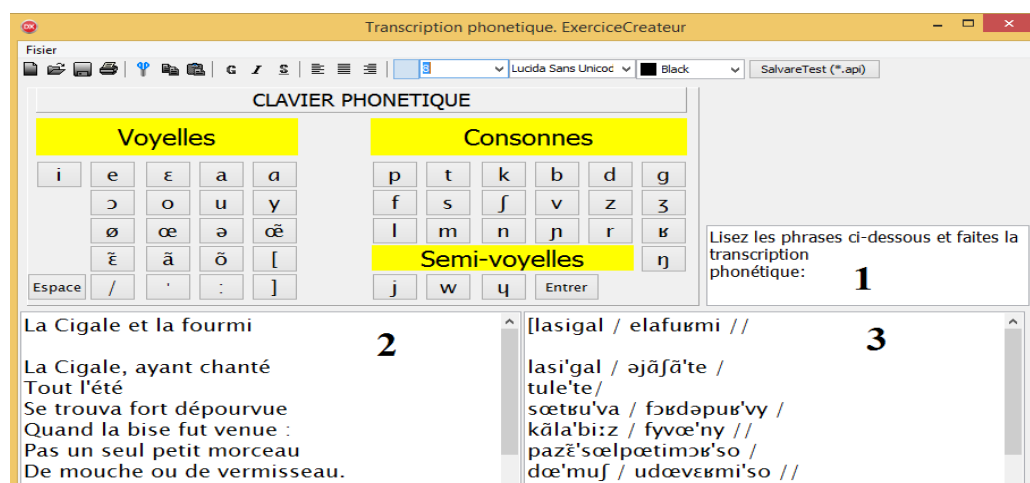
Transcription phonetique. ExerciceCreateur

Fisier

G I S

3

Lucida Sans Unicoc

Black

SalvareTest (*.api)

CLAVIER PHONETIQUE

Voyelles

Consonnes

| i | e | ɛ | a | ɑ |
|---|---|---|---|---|
| | ɔ | o | u | y |
| | ø | œ | ə | œ̃ |
| | ɛ̃ | ã | õ | [ |
| Espace | / | ' | : | ] |

| p | t | k | b | d | g |
|---|---|---|---|---|---|
| f | s | ʃ | v | z | ʒ |
| l | m | n | ɲ | r | ʁ |
| | | | | | ŋ |

Semi-voyelles

| j | w | ɥ | Entrer |
|---|---|---|---|

Lisez les phrases ci-dessous et faites la transcription phonétique:

1

La Cigale et la fourmi

2

La Cigale, ayant chanté
Tout l'été
Se trouva fort dépourvue
Quand la bise fut venue :
Pas un seul petit morceau
De mouche ou de vermisseau.

[lasigal / elafuʁmi //

3

lasi'gal / əjãʃã'te /
tule'te/
sœtʁu'va / fɔʁdəpuʁ'vy /
kãla'bi:z / fyvœ'ny //
pazɛ̃'sœlpœtimɔʁ'so /
dœ'muʃ / udœvɛʁmi'so //